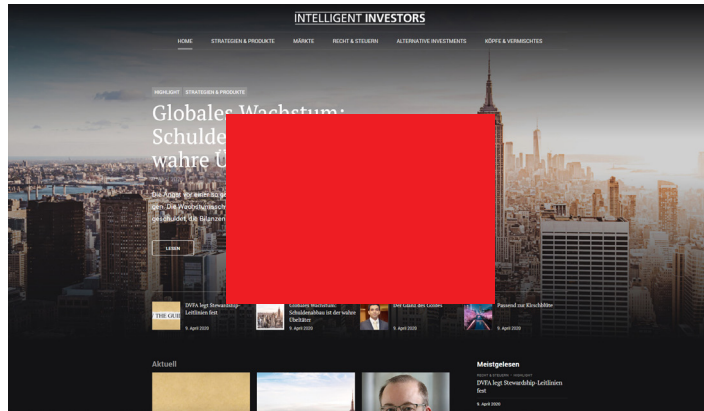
INTELLIGENT INVESTORS

HOME STRATEGIEN & PRODUKTE MÄRKTE RECHT & STEUERN ALTERNATIVE INVESTMENTS KÖPFE & VERMISCHTES

HIGHLIGHT STRATEGIEN & PRODUKTE

Globales Wachstum: Schulde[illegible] wahre Ü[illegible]

Die Angst vor einer so ge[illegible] gen. Die Wachstumsschw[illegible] geschuldet die Bilanzen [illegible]

LESEN

DVFA legt Stewardship-Leitlinien fest
9. April 2020

Globales Wachstum: Schuldenabbau ist der wahre Übeltäter
9. April 2020

Das Glück des Tüchtigen
9. April 2020

Passend zur Kirschblüte
9. April 2020

Aktuell

Meistgelesen

RECHT & STEUERN HIGHLIGHT

DVFA legt Stewardship-Leitlinien fest

9. April 2020